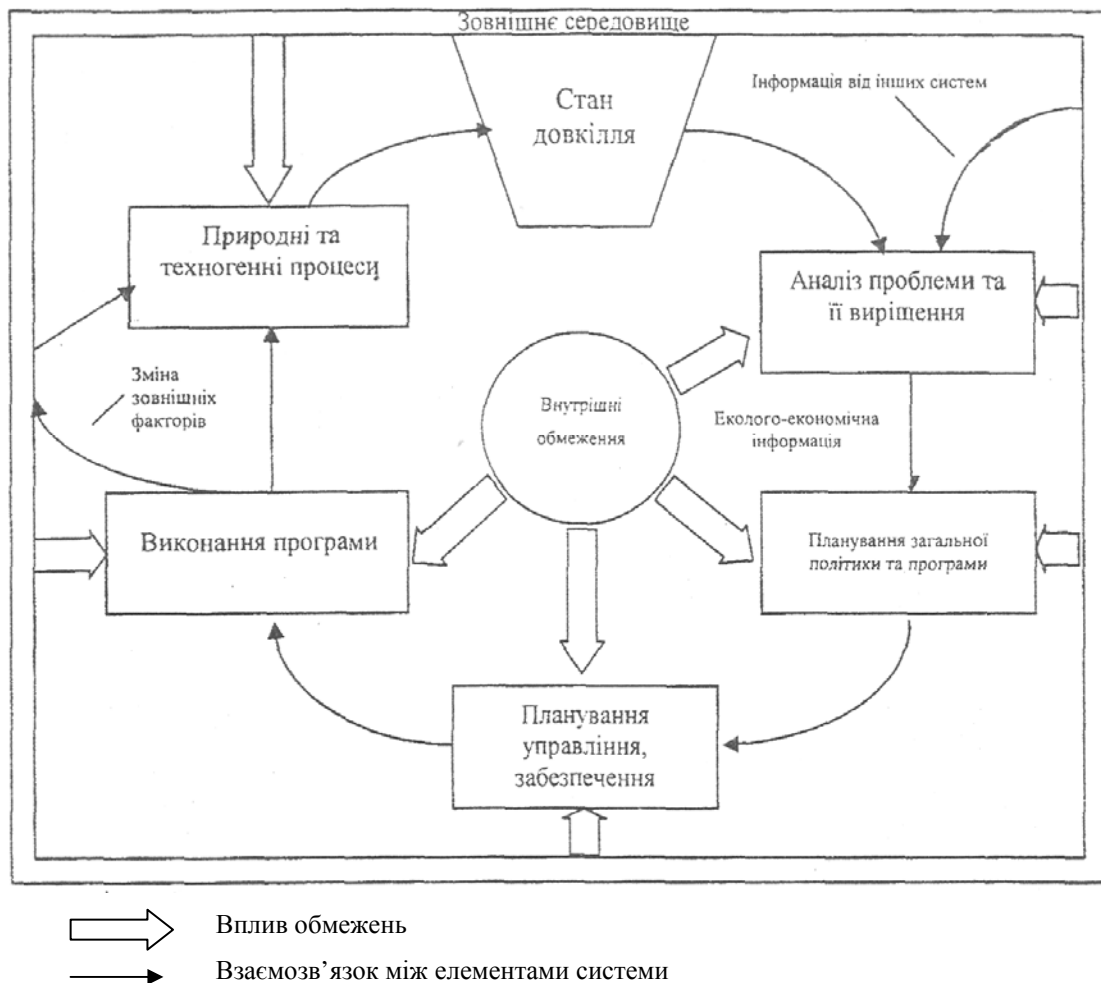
Зовнішнє середовище

Стан довкілля

Інформація від інших систем

Природні та техногенні процесц

Аналіз проблеми та її вирішення

Зміна зовнішніх факторів

Внутрішні обмеження

Еколого-економічна інформація

Виконання програми

Планування загальної політики та програми

Планування управління, забезпечення

Вплив обмежень

Взаємозв'язок між елементами системи